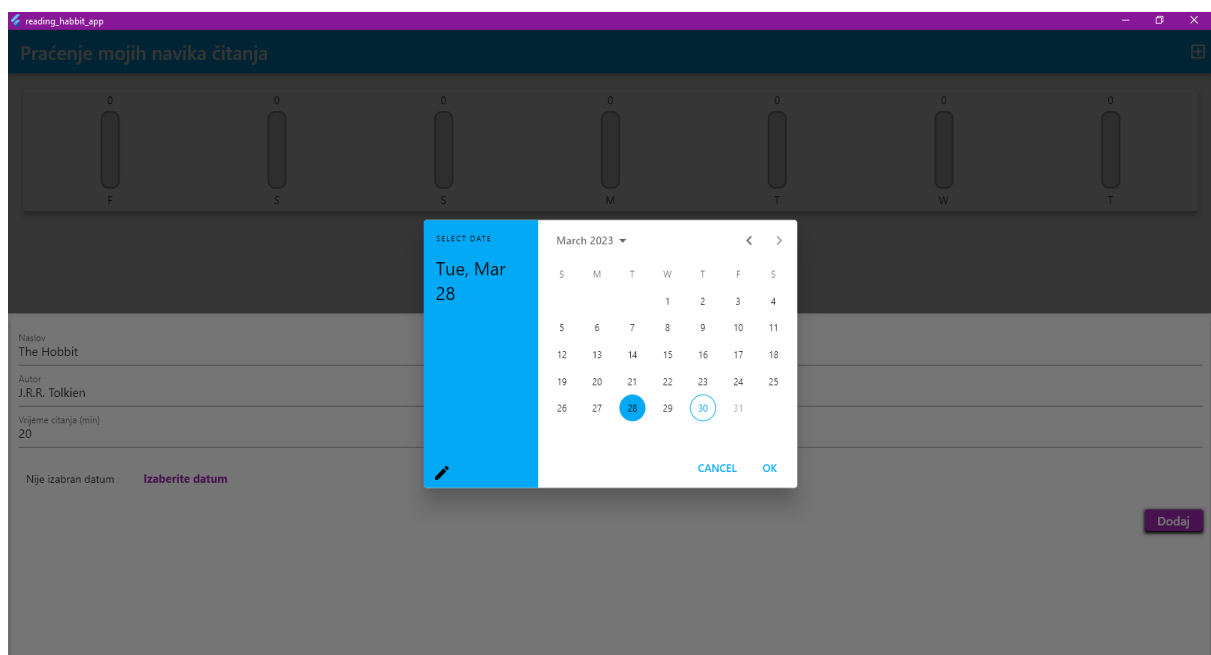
reading_habbit_app

Praćenje mojih navika čitanja

| 0 | 0 | 0 | 0 | 0 | 0 | 0 |
|---|---|---|---|---|---|---|
| F | S | S | M | T | W | T |

SELECT DATE

Tue, Mar 28

March 2023

| S | M | T | W | T | F | S |
|---|---|---|---|---|---|---|
| | | | 1 | 2 | 3 | 4 |
| 5 | 6 | 7 | 8 | 9 | 10 | 11 |
| 12 | 13 | 14 | 15 | 16 | 17 | 18 |
| 19 | 20 | 21 | 22 | 23 | 24 | 25 |
| 26 | 27 | 28 | 29 | 30 | 31 | |

CANCEL OK

Naslov
The Hobbit

Autor
J.R.R. Tolkien

Vrijeme citanja (min)
20

Nije izabran datum Izaberite datum

Dodaj